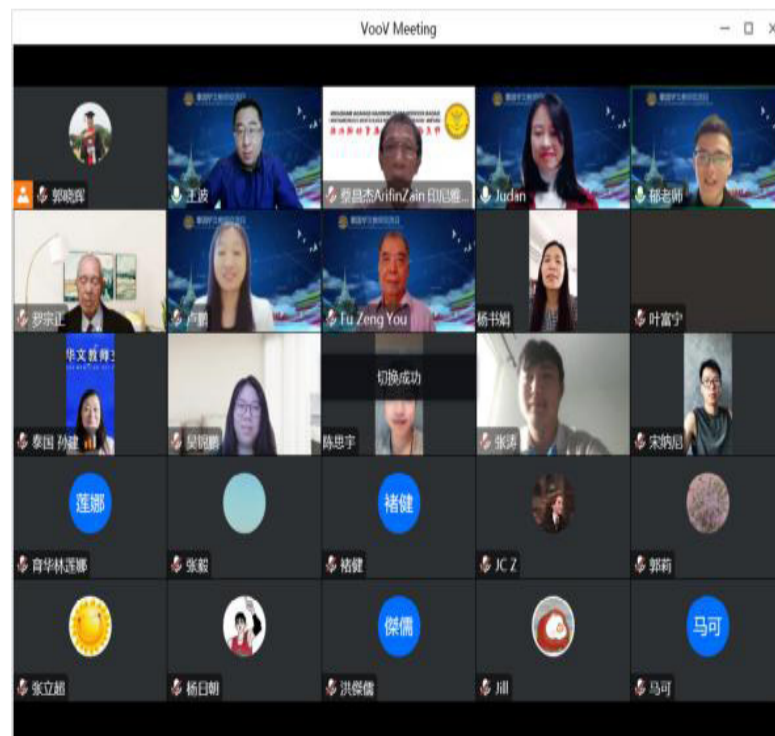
VooV Meeting

郭晓辉

王波

蔡昌杰ArifinZain 印尼雅...

Judan

郁老师

罗宗正

卢鹏

Fu Zeng You

杨书娟

叶富宁

华文教师

泰国 孙键

吴锐鹏

切换成功

陈思宇

张涛

宋炳启

莲娜

育华林莲娜

张毅

褚健

褚健

JC Z

郭莉

张立超

杨日朝

傑儒

洪傑儒

Jill

马可

马可